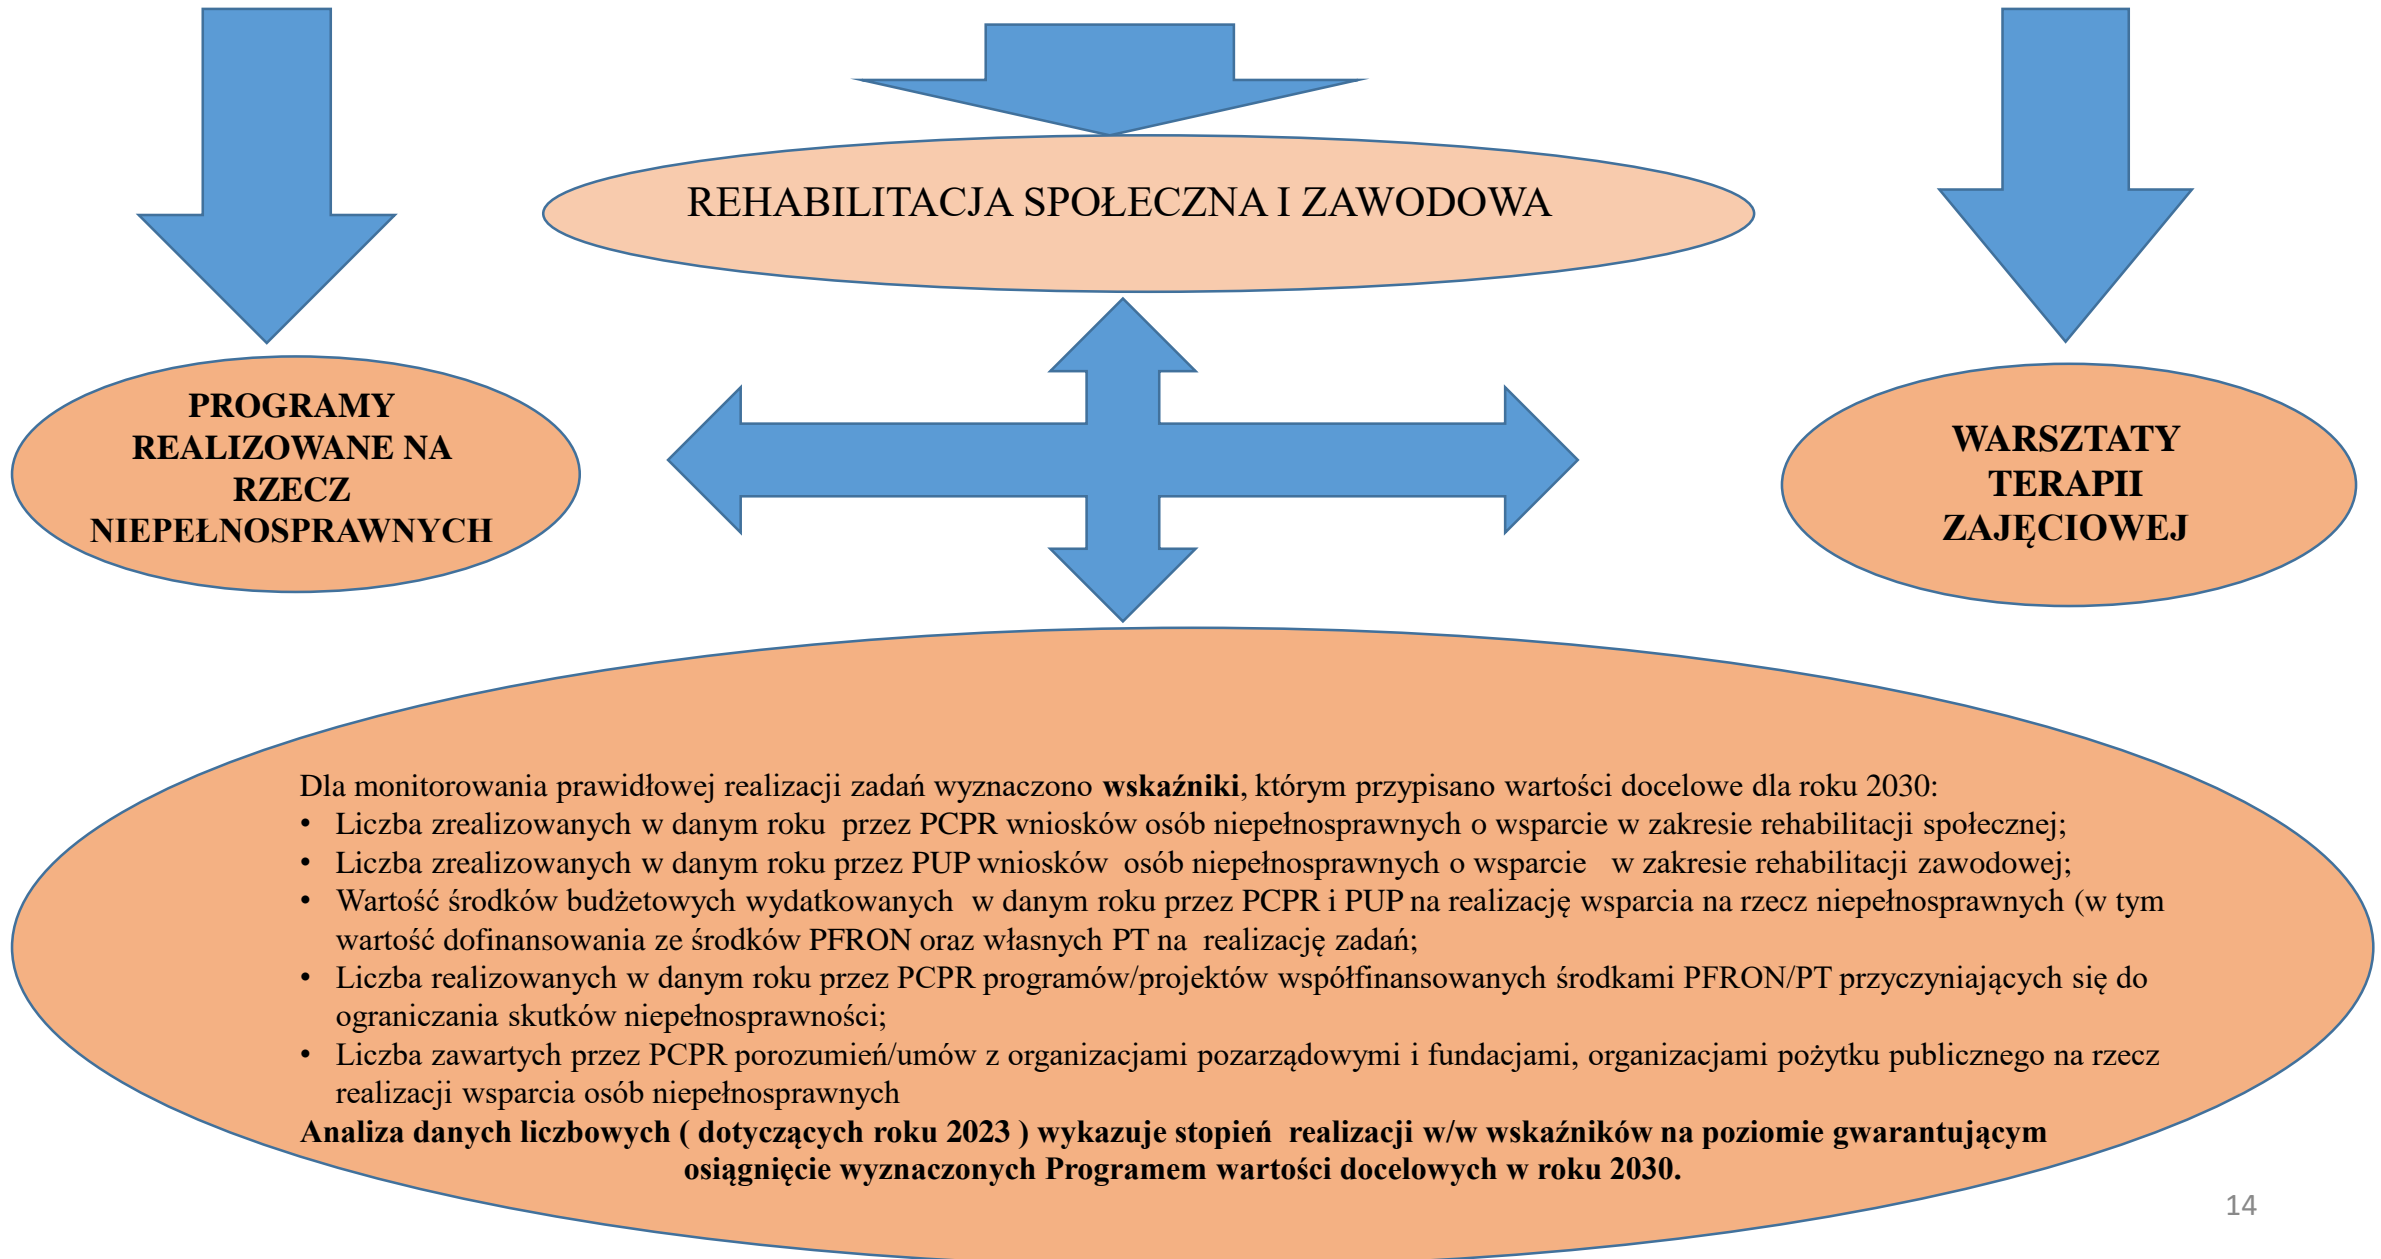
REHABILITACJA SPOŁECZNA I ZAWODOWA

PROGRAMY REALIZOWANE NA RZECZ NIEPEŁNOSPRAWNYCH

WARSZTATY TERAPII ZAJĘCIOWEJ

Dla monitorowania prawidłowej realizacji zadań wyznaczono **wskaźniki**, którym przypisano wartości docelowe dla roku 2030:
• Liczba zrealizowanych w danym roku przez PCPR wniosków osób niepełnosprawnych o wsparcie w zakresie rehabilitacji społecznej;
• Liczba zrealizowanych w danym roku przez PUP wniosków osób niepełnosprawnych o wsparcie w zakresie rehabilitacji zawodowej;
• Wartość środków budżetowych wydatkowanych w danym roku przez PCPR i PUP na realizację wsparcia na rzecz niepełnosprawnych (w tym wartość dofinansowania ze środków PFRON oraz własnych PT na realizację zadań;
• Liczba realizowanych w danym roku przez PCPR programów/projektów współfinansowanych środkami PFRON/PT przyczyniających się do ograniczania skutków niepełnosprawności;
• Liczba zawartych przez PCPR porozumień/umów z organizacjami pozarządowymi i fundacjami, organizacjami pożytku publicznego na rzecz realizacji wsparcia osób niepełnosprawnych
**Analiza danych liczbowych ( dotyczących roku 2023 ) wykazuje stopień realizacji w/w wskaźników na poziomie gwarantującym osiągnięcie wyznaczonych Programem wartości docelowych w roku 2030.**

14